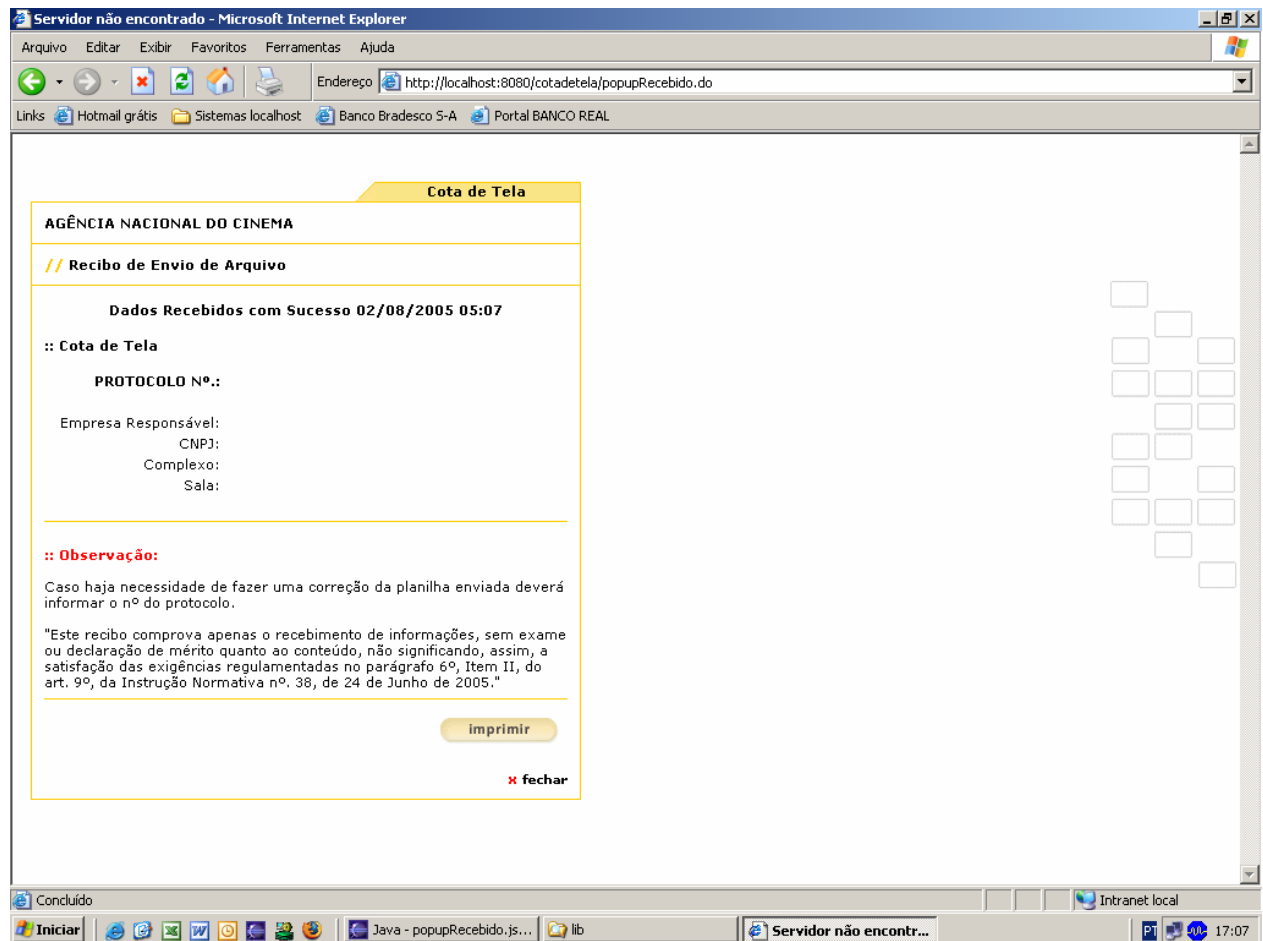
Servidor não encontrado - Microsoft Internet Explorer

Arquivo Editar Exibir Favoritos Ferramentas Ajuda

Endereço http://localhost:8080/cotadetela/popupRecebido.do

Links Hotmail grátis Sistemas localhost Banco Bradesco S-A Portal BANCO REAL

Cota de Tela

AGÊNCIA NACIONAL DO CINEMA

// Recibo de Envio de Arquivo

Dados Recebidos com Sucesso 02/08/2005 05:07

:: Cota de Tela

PROTOCOLO Nº.:

Empresa Responsável:
CNPJ:
Complexo:
Sala:

:: Observação:

Caso haja necessidade de fazer uma correção da planilha enviada deverá informar o nº do protocolo.

"Este recibo comprova apenas o recebimento de informações, sem exame ou declaração de mérito quanto ao conteúdo, não significando, assim, a satisfação das exigências regulamentadas no parágrafo 6º, Item II, do art. 9º, da Instrução Normativa nº. 38, de 24 de Junho de 2005."

imprimir

x fechar

Concluído

Intranet local

Iniciar

Java - popupRecebido.js...

lib

Servidor não encontr...

PT

17:07